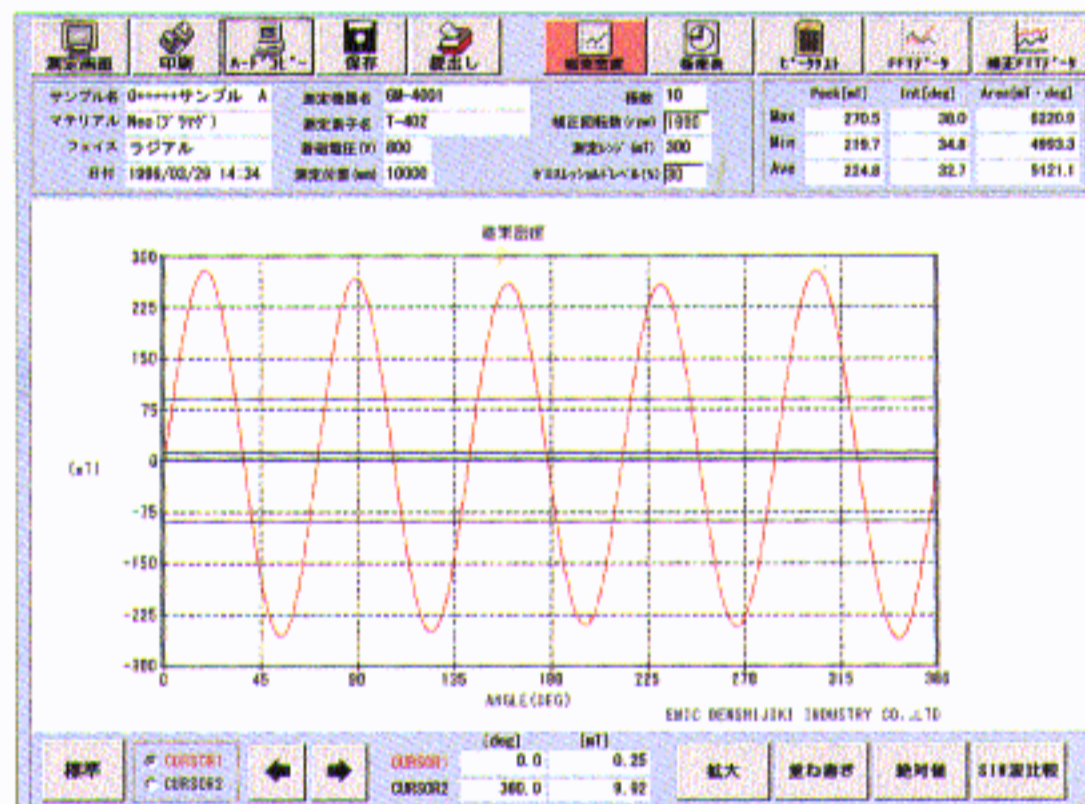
測定画面 印刷 ハードコピー 保存 読出し 磁束密度 極座表 ピークテスト FFTデータ 補正FFTデータ

サンプル名 O+++++サンプル A
マテリアル Neo(ブラサゲ)
フェイス ラジアル
日付 1996/03/29 14:34

測定機器名 GM-4001
測定素子名 T-402
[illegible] 800
測定分割(mm) 10000

極数 10
補正回転数(rpm) 1980
測定レンジ(mT) 300
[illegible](%) 30

| | Peak[mT] | Int[deg] | Area[mT・deg] |
|---|---|---|---|
| Max | 270.5 | 38.0 | 5220.0 |
| Min | 219.7 | 34.8 | 4993.3 |
| Ave | 224.8 | 32.7 | 5121.1 |

磁束密度

300
225
150
75
0
-75
-150
-225
-300
(mT)

0 45 90 135 180 225 270 315 360
ANGLE(DEG)

EMIC DENSHIJIKI INDUSTRY CO.,LTD

標準
CURSOR1
CURSOR2

| | [deg] | [mT] |
|---|---|---|
| CURSOR1 | 0.0 | 0.25 |
| CURSOR2 | 360.0 | 9.92 |

拡大 重ね書き 絶対値 SIN波比較